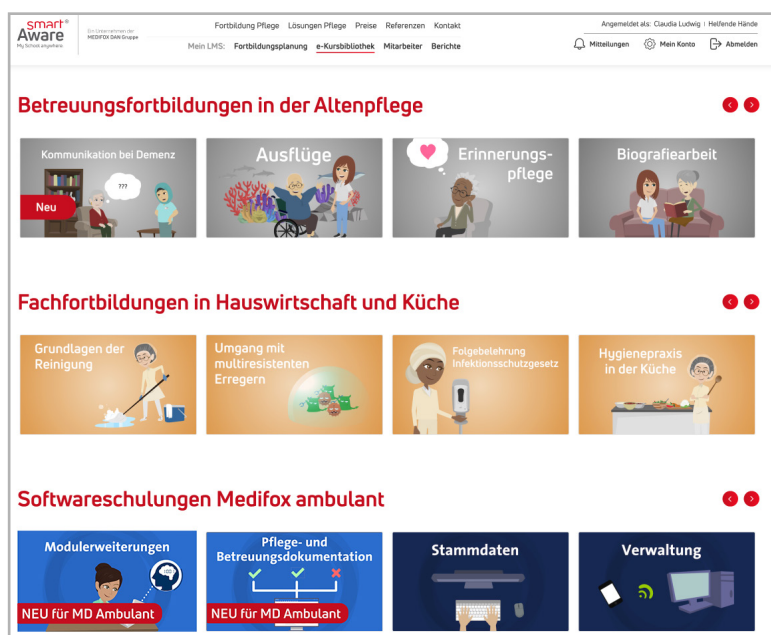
smart® Aware
My School anywhere

Ein Unternehmen der MEDIFOX DAN Gruppe

Fortbildung Pflege | Lösungen Pflege | Preise | Referenzen | Kontakt

Mein LMS: Fortbildungsplanung | e-Kursbibliothek | Mitarbeiter | Berichte

Angemeldet als: Claudia Ludwig | Helfende Hände

Mitteilungen | Mein Konto | Abmelden

Betreuungsfortbildungen in der Altenpflege

Kommunikation bei Demenz
???
Neu

Ausflüge

Erinnerungspflege

Biografiearbeit

Fachfortbildungen in Hauswirtschaft und Küche

Grundlagen der Reinigung

Umgang mit multiresistenten Erregern

Folgebelehrung Infektionsschutzgesetz

Hygienepraxis in der Küche

Softwareschulungen Medifox ambulant

Modulerweiterungen
NEU für MD Ambulant

Pflege- und Betreuungsdokumentation
NEU für MD Ambulant

Stammdaten

Verwaltung